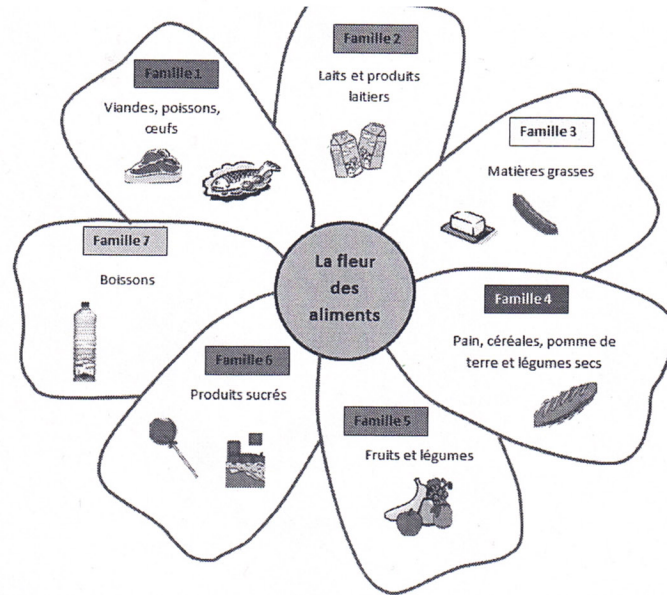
La fleur des aliments

Famille 1

Viandes, poissons, œufs

Famille 2

Laits et produits laitiers

Famille 3

Matières grasses

Famille 4

Pain, céréales, pomme de terre et légumes secs

Famille 5

Fruits et légumes

Famille 6

Produits sucrés

Famille 7

Boissons